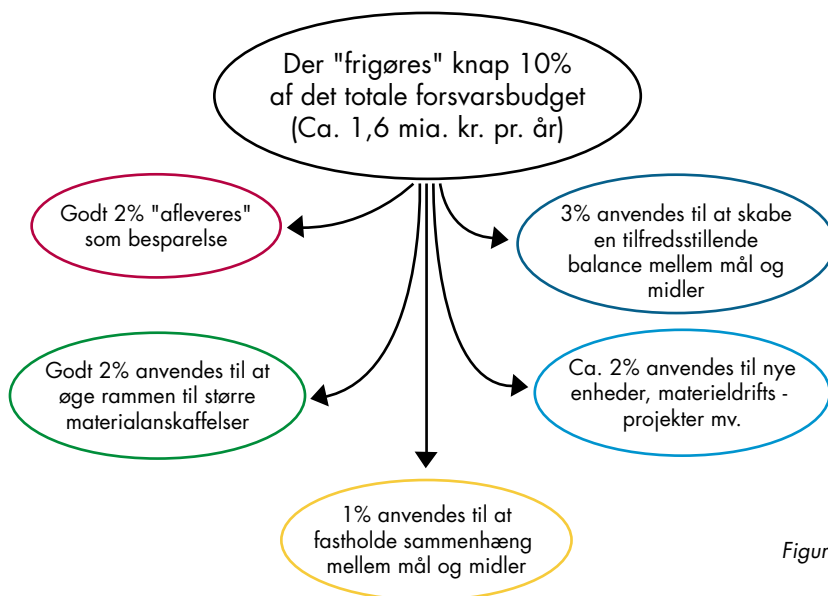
Der "frigøres" knap 10% af det totale forsvarsbudget (Ca. 1,6 mia. kr. pr. år)

Godt 2% "afleveres" som besparelse

3% anvendes til at skabe en tilfredsstillende balance mellem mål og midler

Godt 2% anvendes til at øge rammen til større materialanskaffelser

Ca. 2% anvendes til nye enheder, materieldrifts - projekter mv.

1% anvendes til at fastholde sammenhæng mellem mål og midler

Figur